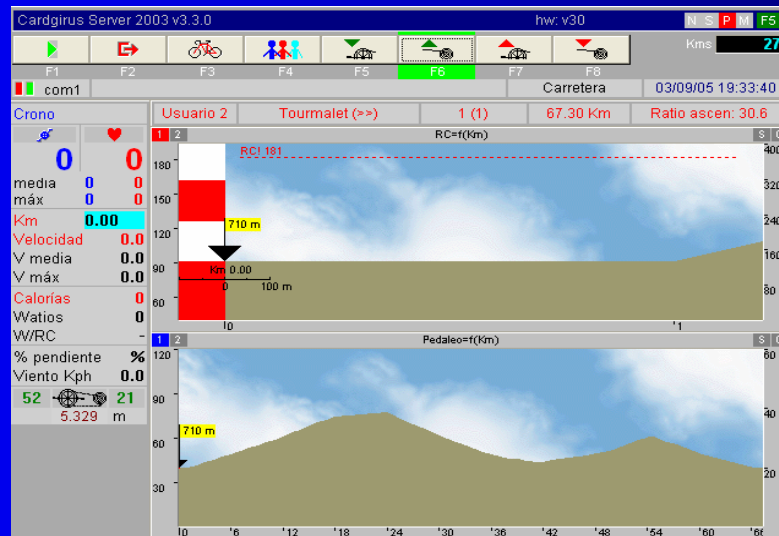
Cardgirus Server 2003 v3.3.0

hw: v30

N S P M F5

Kms 27

F1 F2 F3 F4 F5 F6 F7 F8

com1

Carretera

03/09/05 19:33:40

Crono

0 0

media 0 0
máx 0 0

Km 0.00
Velocidad 0.0
V media 0.0
V máx 0.0

Calorías 0
Watios 0
W/RC -

% pendiente %
Viento Kph 0.0

52 21
5.329 m

Usuario 2

Tourmalet (>>)

1 (1)

67.30 Km

Ratio ascen: 30.6

1 2

RC=f(Km)

S

RC! 181

180
150
120
90
60

710 m

Km 0.00

0

100 m

'0

'1

400
320
240
160

1 2

Pedaleo=f(Km)

S

120
90
60
30

710 m

'0 '6 '12 '18 '24 '30 '36 '42 '48 '54 '60 '66

60
40
20